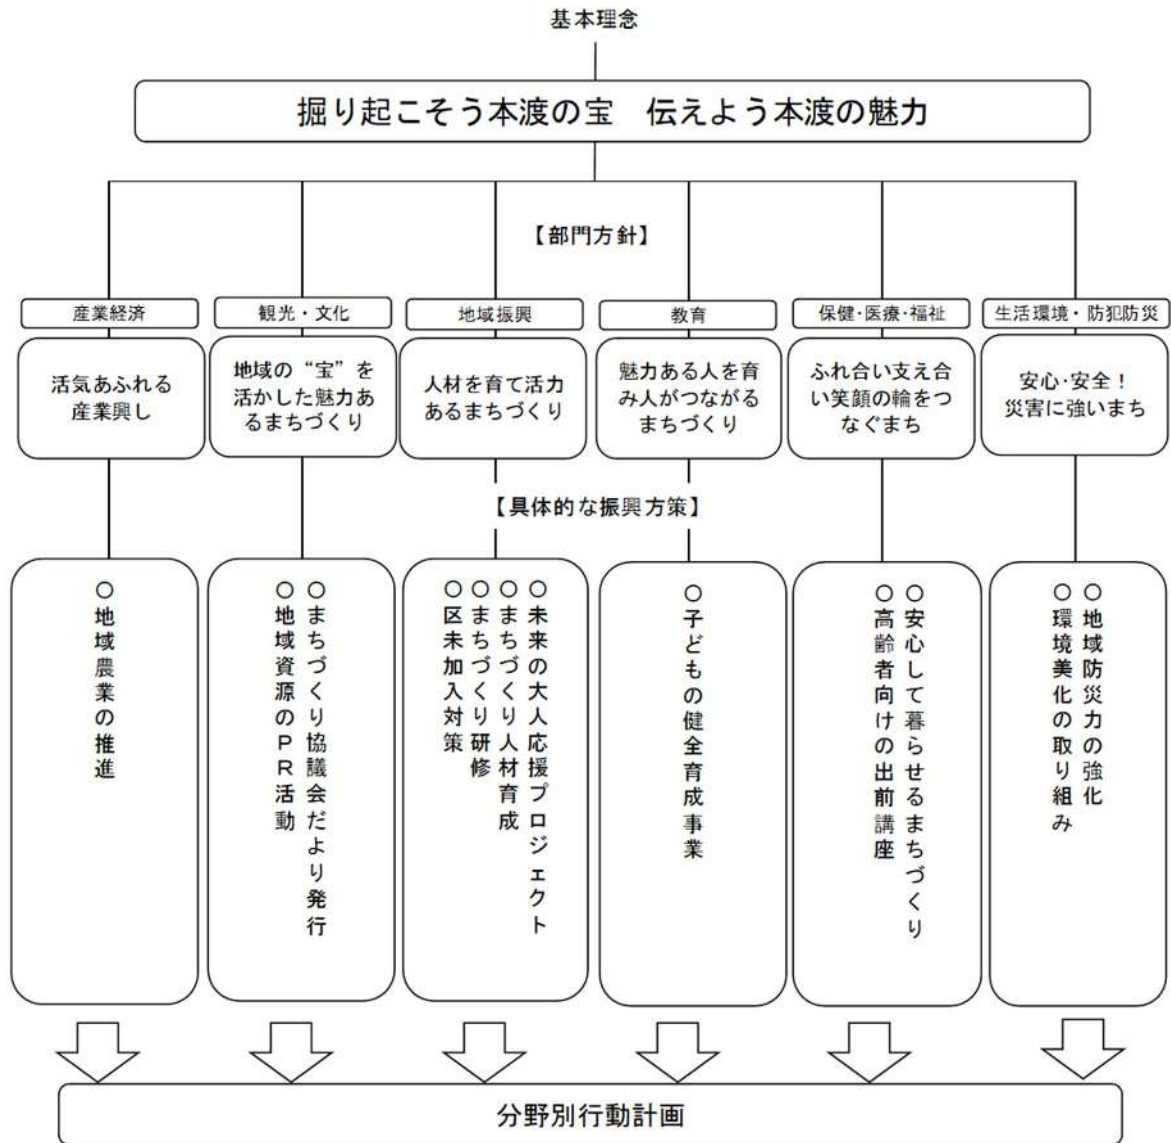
基本理念

掘り起こそう本渡の宝　伝えよう本渡の魅力

【部門方針】

産業経済

活気あふれる産業興し

観光・文化

地域の"宝"を活かした魅力あるまちづくり

地域振興

人材を育て活力あるまちづくり

教育

魅力ある人を育み人がつながるまちづくり

保健・医療・福祉

ふれ合い支え合い笑顔の輪をつなぐまち

生活環境・防犯防災

安心・安全！災害に強いまち

【具体的な振興方策】

○地域農業の推進

○まちづくり協議会だより発行
○地域資源のPR活動

○未来の大人応援プロジェクト
○まちづくり人材育成
○まちづくり研修
○区未加入対策

○子どもの健全育成事業

○安心して暮らせるまちづくり
○高齢者向けの出前講座

○地域防災力の強化
○環境美化の取り組み

分野別行動計画